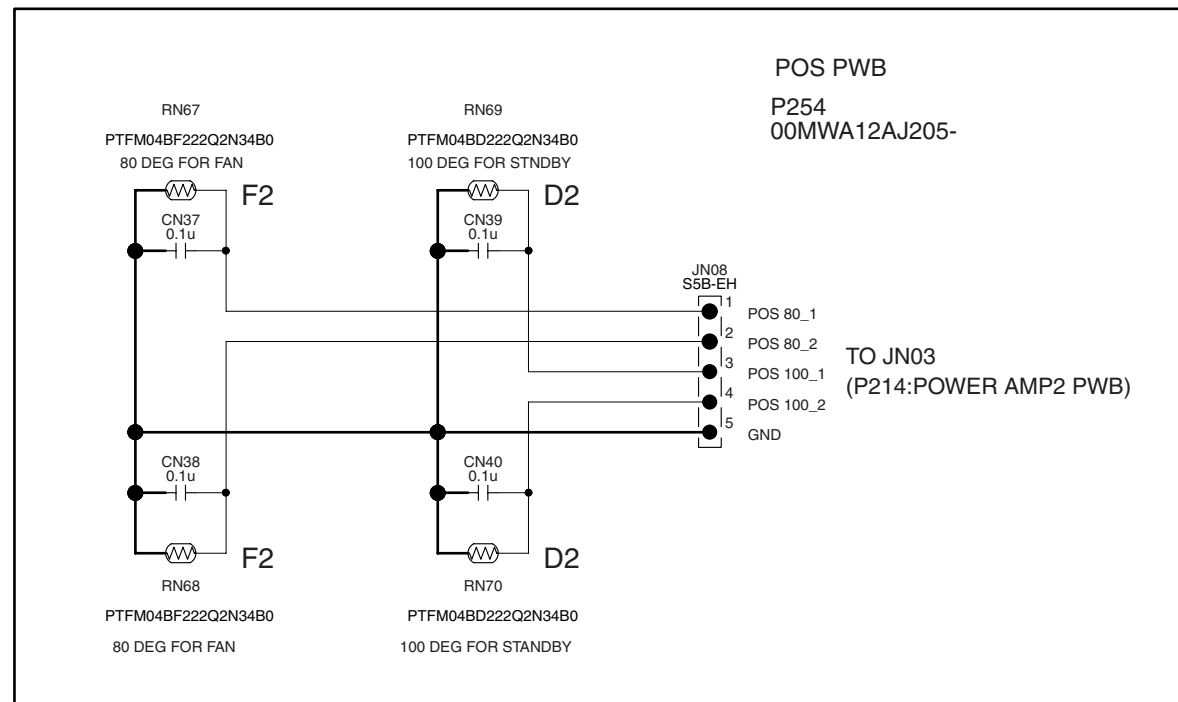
POS PWB

P254
00MWA12AJ205-

RN67

PTFM04BF222Q2N34B0

80 DEG FOR FAN

F2

CN37
0.1u

RN69

PTFM04BD222Q2N34B0

100 DEG FOR STNDBY

D2

CN39
0.1u

JN08
S5B-EH

1 POS 80_1
2 POS 80_2
3 POS 100_1
4 POS 100_2
5 GND

TO JN03
(P214:POWER AMP2 PWB)

CN38
0.1u

CN40
0.1u

F2

RN68

PTFM04BF222Q2N34B0

80 DEG FOR FAN

D2

RN70

PTFM04BD222Q2N34B0

100 DEG FOR STANDBY